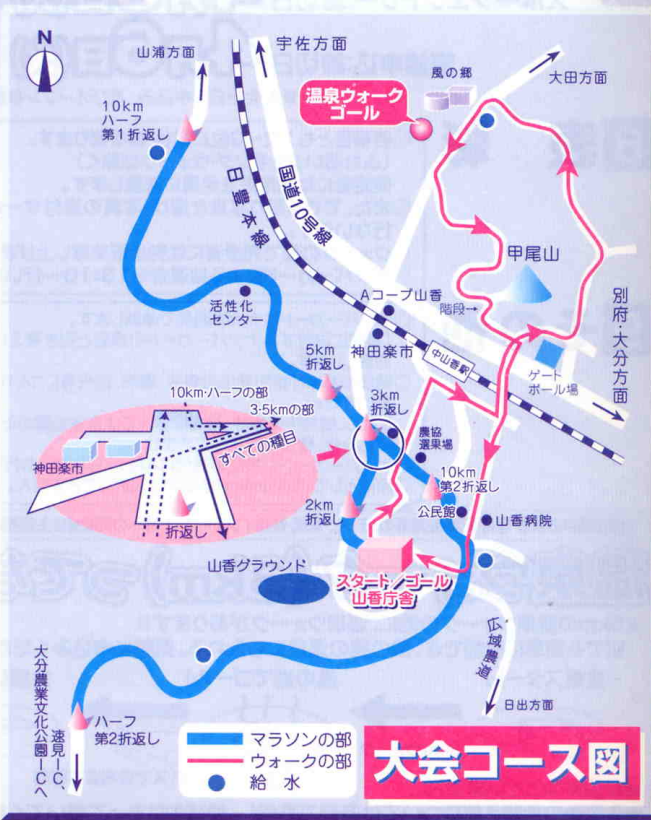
N

山浦方面

宇佐方面

大田方面

風の郷

温泉ウォーク ゴール

10km ハーフ 第1折返し

日豊本線

国道10号線

甲尾山

別府・大分方面

Aコープ山香

階段

活性化センター

神田楽市

中山香駅

5km 折返し

ゲートボール場

10km·ハーフの部

3·5kmの部

3km 折返し

農協選果場

神田楽市

すべての種目

折返し

10km 第2折返し

2km 折返し

公民館

山香病院

山香グラウンド

スタート／ゴール 山香庁舎

広域農道

大分農業文化公園

日出方面

速見IC、日出ICへ

ハーフ 第2折返し

マラソンの部

ウォークの部

給水

大会コース図